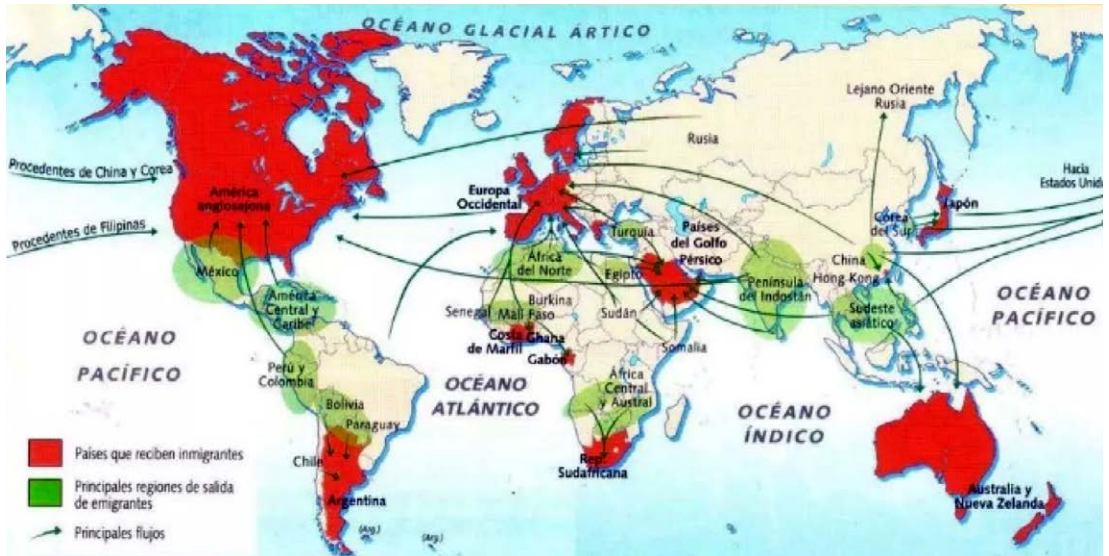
OCÉANO GLACIAL ÁRTICO

Procedentes de China y Corea

Procedentes de Filipinas

América anglosajona

México

América Central y Caribe

Perú y Colombia

Bolivia

Paraguay

Chile

Argentina

OCÉANO PACÍFICO

OCÉANO ATLÁNTICO

Europa Occidental

Rusia

Lejano Oriente Rusia

Hacia Estados Unidos

Japón

Corea del Sur

China

Hong Kong

Sudeste asiático

OCÉANO PACÍFICO

Turquía

Países del Golfo Pérsico

África del Norte

Egipto

Península del Indostán

Senegal

Mali

Burkina Faso

Sudán

Costa de Marfil

Ghana

Gabón

Somalia

África Central y Austral

Rep. Sudafricana

OCÉANO ÍNDICO

Australia y Nueva Zelanda

Países que reciben inmigrantes

Principales regiones de salida de emigrantes

Principales flujos

(Arg.)

(Arg.)